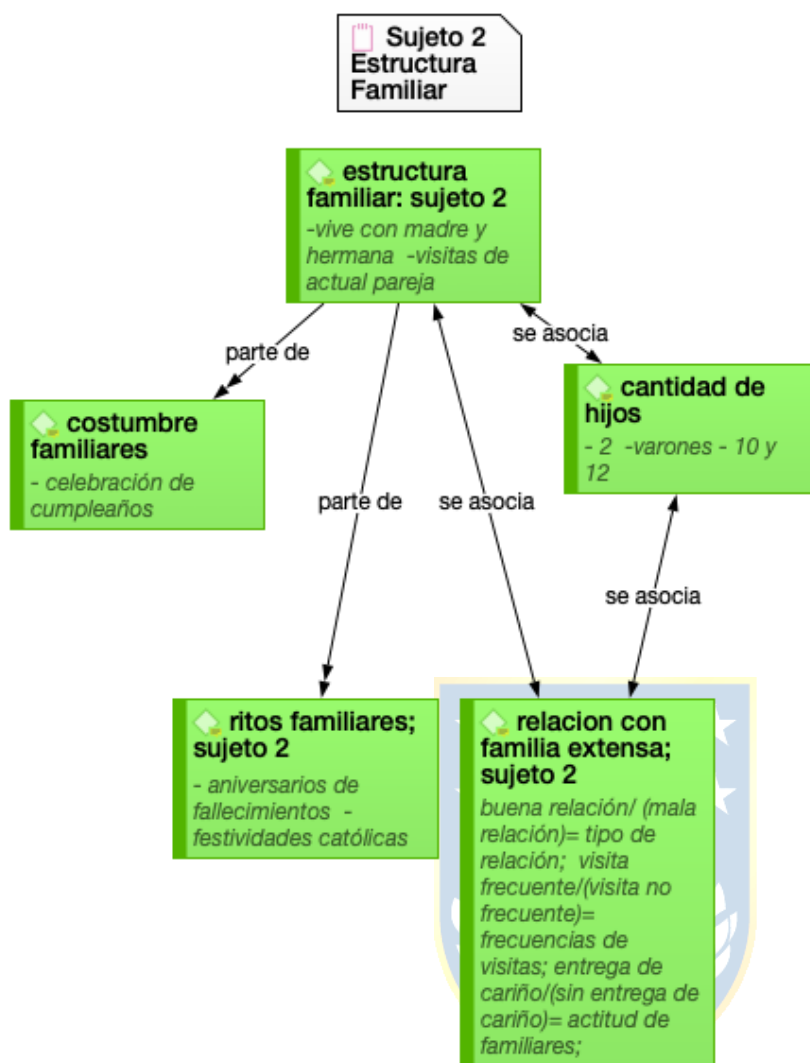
Sujeto 2 Estructura Familiar

estructura familiar: sujeto 2
-vive con madre y hermana -visitas de actual pareja

parte de

se asocia

costumbre familiares
- celebración de cumpleaños

parte de

se asocia

cantidad de hijos
- 2 -varones - 10 y 12

se asocia

ritos familiares; sujeto 2
- aniversarios de fallecimientos - festividades católicas

relacion con familia extensa; sujeto 2
buena relación/ (mala relación)= tipo de relación; visita frecuente/(visita no frecuente)= frecuencias de visitas; entrega de cariño/(sin entrega de cariño)= actitud de familiares;